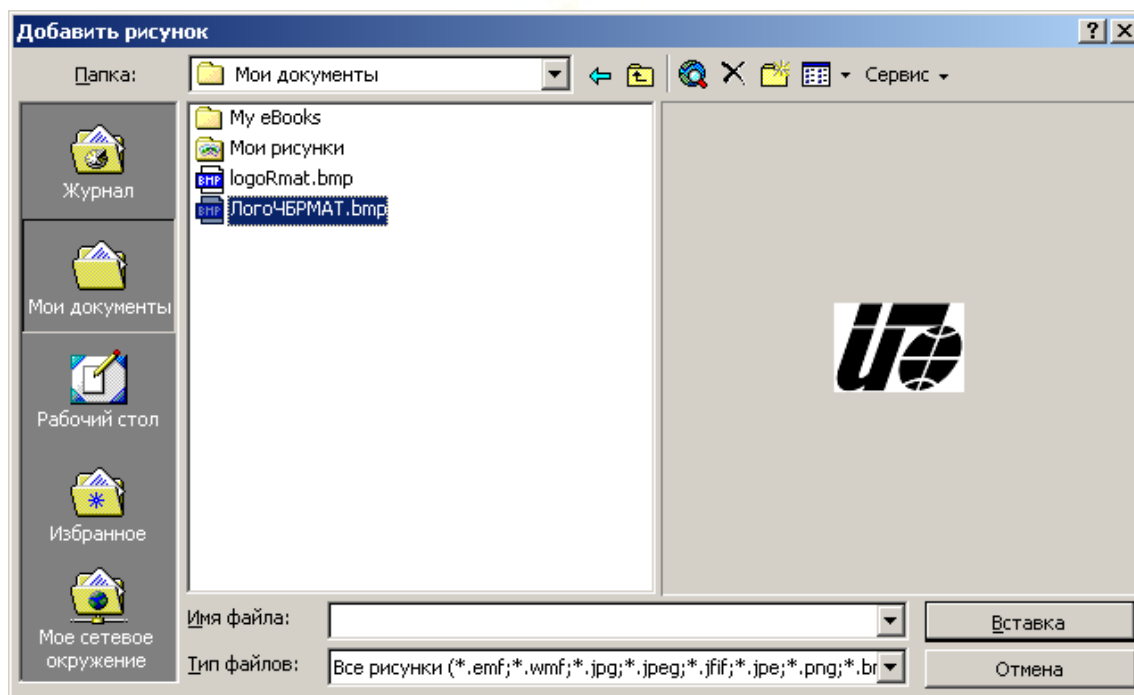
Добавить рисунок

?

Папка: Мои документы

Сервис

Журнал

Мои документы

Рабочий стол

Избранное

Мое сетевое окружение

My eBooks

Мои рисунки

logoRmat.bmp

ЛогоЧБРМАТ.bmp

Имя файла:

Тип файлов: Все рисунки (*.emf;*.wmf;*.jpg;*.jpeg;*.jfif;*.jpe;*.png;*.b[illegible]

Вставка

Отмена